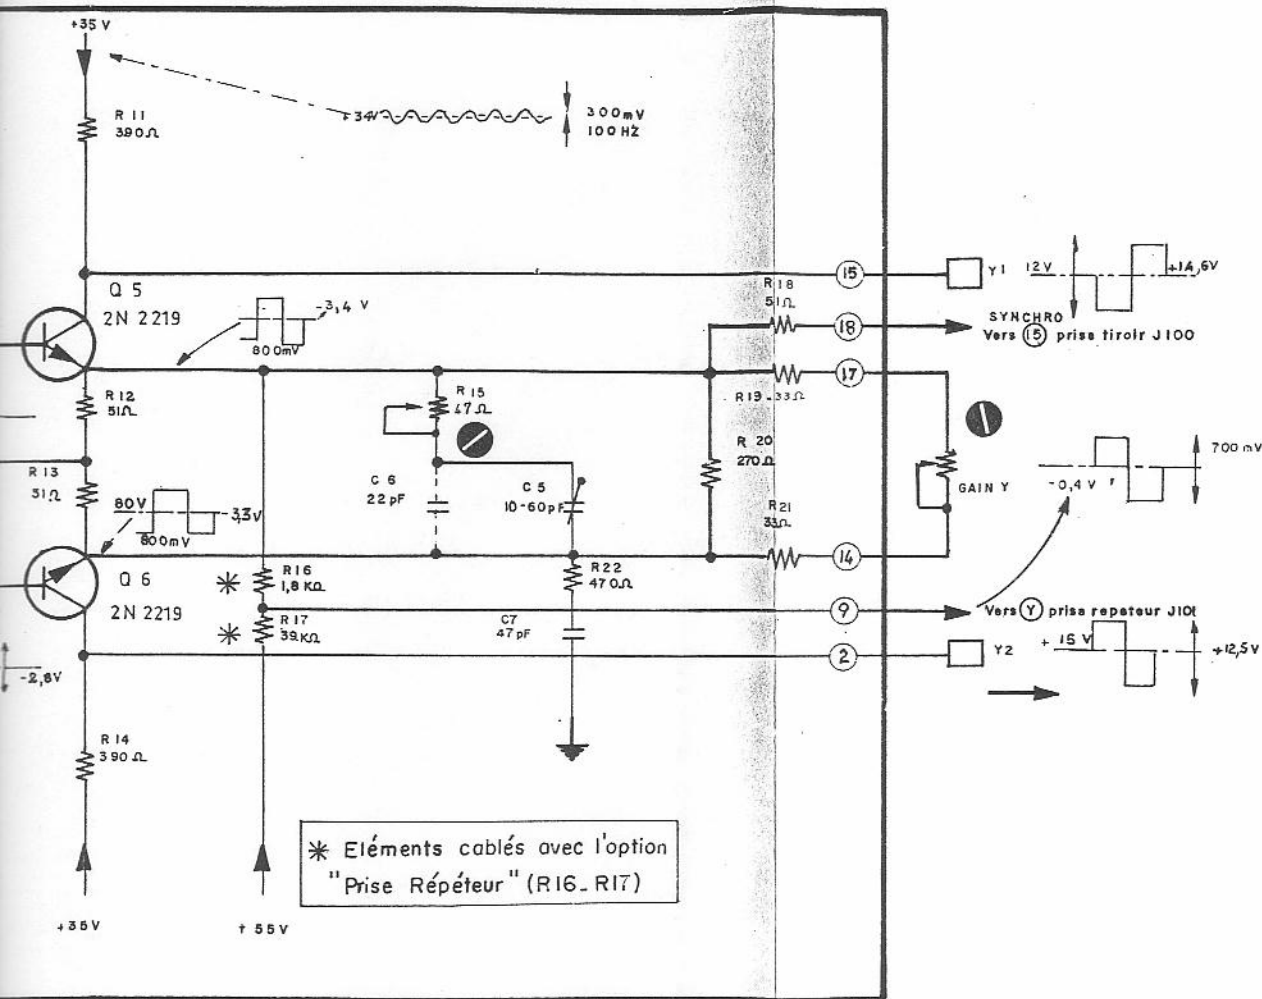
+35 V

R 11
390 Ω

+34V

300 mV
100 HZ

Q 5
2N 2219

-3,4 V
800 mV

15

Y1 12 V +14,6V

R 18
51 Ω

SYNCHRO
Vers 15 prise tiroir J100

18

R 12
51 Ω

R 15
47 Ω

17

R 19 33 Ω

R 20
270 Ω

GAIN Y

700 mV
-0,4 V

R 13
51 Ω

80V
-3,3V
800 mV

C 6
22 pF

C 5
10-60 pF

R21
33 Ω

14

Q 6
2N 2219

R16
1,8 KΩ

R 22
470 Ω

R17
39 KΩ

C7
47 pF

9

Vers Y prise repeteur J10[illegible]

-2,8V

2

Y2 + 15 V +12,5 V

R 14
390 Ω

✱ Eléments cablés avec l'option "Prise Répéteur" (R16_R17)

+35V

+55V